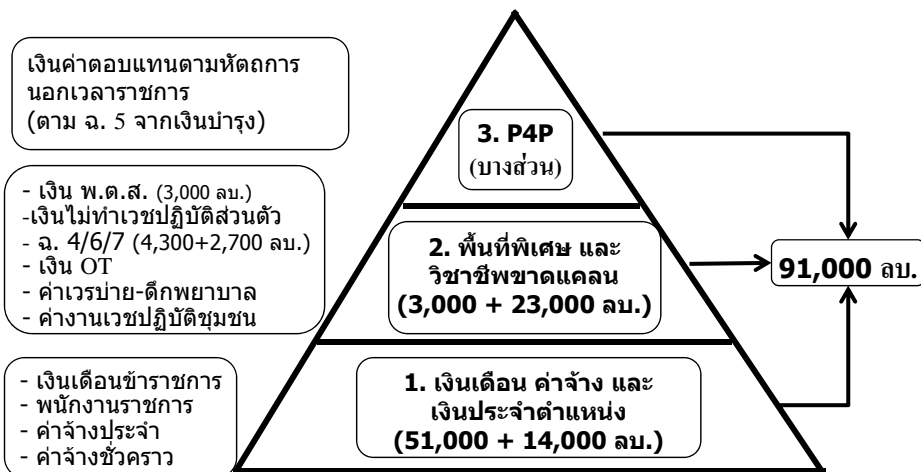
เงินค่าตอบแทนตามหัตถการนอกเวลาราชการ
(ตาม ฉ. 5 จากเงินบำรุง)

3. P4P
(บางส่วน)

- เงิน พ.ต.ส. (3,000 ลบ.)
-เงินไม่ทำเวชปฏิบัติส่วนตัว
- ฉ. 4/6/7 (4,300+2,700 ลบ.)
- เงิน OT
- ค่าเวรบ่าย-ดึกพยาบาล
- ค่างานเวชปฏิบัติชุมชน

2. พื้นที่พิเศษ และ วิชาชีพขาดแคลน
(3,000 + 23,000 ลบ.)

91,000 ลบ.

- เงินเดือนข้าราชการ
- พนักงานราชการ
- ค่าจ้างประจำ
- ค่าจ้างชั่วคราว

1. เงินเดือน ค่าจ้าง และ เงินประจำตำแหน่ง
(51,000 + 14,000 ลบ.)